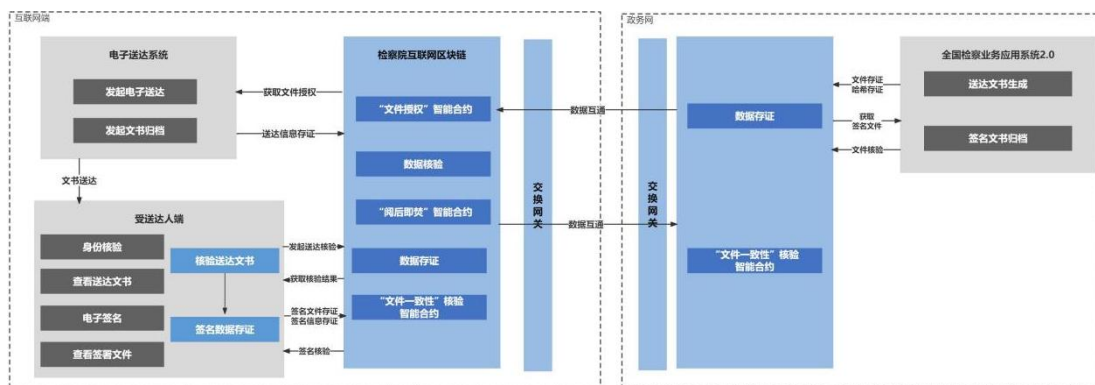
互联网端

电子送达系统

发起电子送达

发起文书归档

获取文件授权

送达信息存证

文书送达

受送达人端

身份核验

查看送达文书

电子签名

查看签署文件

核验送达文书

签名数据存证

发起送达核验

获取核验结果

签名文件存证
签名信息存证

签名核验

检察院互联网区块链

"文件授权"智能合约

数据核验

"阅后即焚"智能合约

数据存证

"文件一致性"核验
智能合约

交换网关

数据互通

数据互通

政务网

交换网关

数据存证

"文件一致性"核验
智能合约

全国检察业务应用系统2.0

送达文书生成

签名文书归档

文件存证
哈希存证

获取
签名文件

文件核验